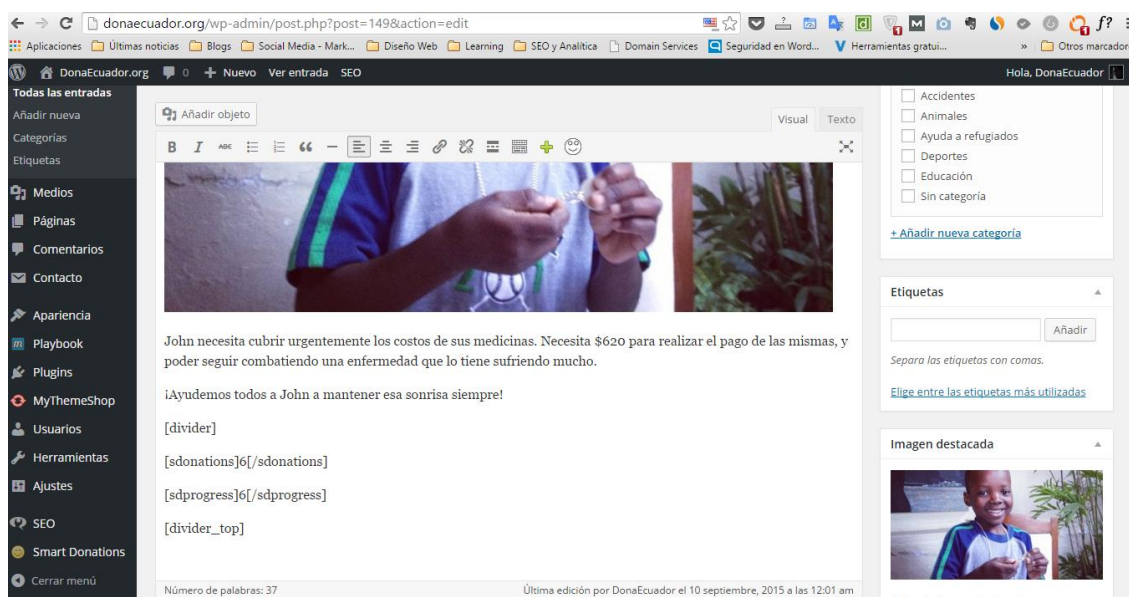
donaecuador.org/wp-admin/post.php?post=149&action=edit

Aplicaciones Últimas noticias Blogs Social Media - Mark... Diseño Web Learning SEO y Analítica Domain Services Seguridad en Word... Herramientas gratui... » Otros marcador

DonaEcuador.org 0 + Nuevo Ver entrada SEO Hola, DonaEcuador

Todas las entradas
Añadir nueva
Categorías
Etiquetas
Medios
Páginas
Comentarios
Contacto
Apariencia
Playbook
Plugins
MyThemeShop
Usuarios
Herramientas
Ajustes
SEO
Smart Donations
Cerrar menú

Añadir objeto

Visual Texto

John necesita cubrir urgentemente los costos de sus medicinas. Necesita $620 para realizar el pago de las mismas, y poder seguir combatiendo una enfermedad que lo tiene sufriendo mucho.

¡Ayudemos todos a John a mantener esa sonrisa siempre!

[divider]

[sdonations]6[/sdonations]

[sdprogress]6[/sdprogress]

[divider_top]

Número de palabras: 37

Última edición por DonaEcuador el 10 septiembre, 2015 a las 12:01 am

Accidentes
Animales
Ayuda a refugiados
Deportes
Educación
Sin categoría

+ Añadir nueva categoría

Etiquetas

Añadir

Separa las etiquetas con comas.

Elige entre las etiquetas más utilizadas

Imagen destacada